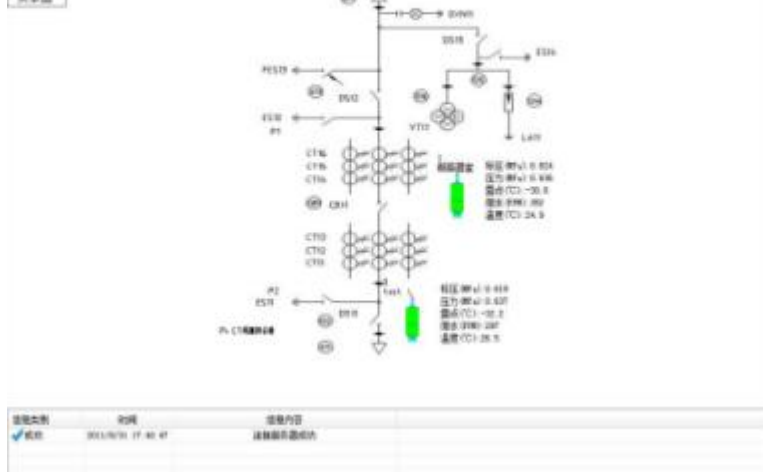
DVM1

DS16

ES16

PES15

DS12

ES10

P1

VT12

LA11

CT1a

CT1b

CT1c

CB11

CT13

CT12

CT11

P2

ES11

DS11

标压(MPa):0.604
压力(MPa):0.606
露点(℃):-35.5
微水(PPM):392
温度(℃):24.9

标压(MPa):0.619
压力(MPa):0.637
露点(℃):-32.2
微水(PPM):397
温度(℃):26.5

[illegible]

| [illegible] | 时间 | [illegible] |
|---|---|---|
| ✔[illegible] | 2011/9/21 17:40:47 | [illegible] |